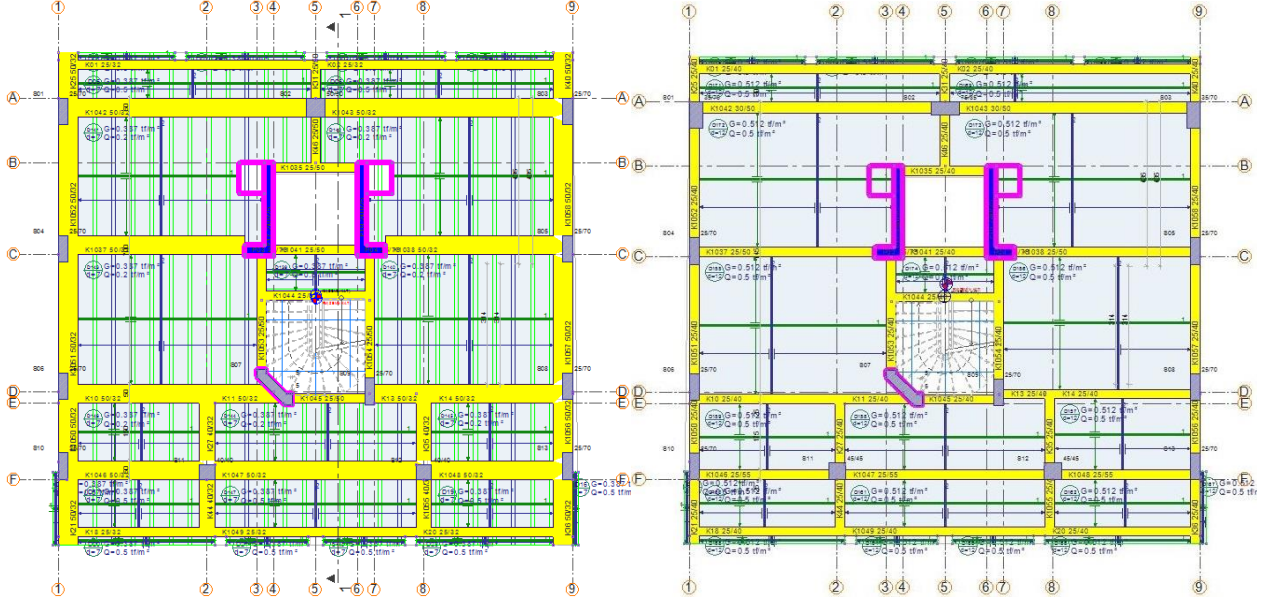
1 2 3 4 5 6 7 8 9

A B C D E F

K01 25/32
G=0.387 tf/m²
Q=0.5 tf/m²
K02 25/32
G=0.387 tf/m²
Q=0.5 tf/m²
B01 B02 B03
K1042 50/32
K1043 50/32
G=0.387 tf/m²
Q=0.2 tf/m²
K1035 25/50
B04 B05
K1037 50/32
K1041 25/50
K1038 50/32
G=0.387 tf/m²
Q=0.2 tf/m²
K1044 25/50
B06 B07 B08
K10 50/32
K11 50/32
K1045 25/50
K13 50/32
K14 50/32
B10 B11 B12 B13
K1046 50/32
K1047 50/32
K1048 50/32
K18 25/32
K1049 25/32
K20 25/32
G=0.387 tf/m²
Q=0.5 tf/m²
25/70

1 2 3 4 5 6 7 8 9

A B C D E F

K01 25/40
G=0.512 tf/m²
Q=0.5 tf/m²
K02 25/40
G=0.512 tf/m²
Q=0.5 tf/m²
B01 B02 B03
K1042 30/50
K1043 30/50
K1035 25/40
B04 B05
K1037 25/50
K1041 25/40
K1038 25/50
K1044 25/40
B06 B07 B08
K10 25/40
K11 25/40
K1045 25/40
K13 25/40
K14 25/40
B10 B11 B12 B13
K1046 25/55
K1047 25/55
K1048 25/55
K18 25/40
K1049 25/40
K20 25/40
G=0.512 tf/m²
Q=0.5 tf/m²
25/70